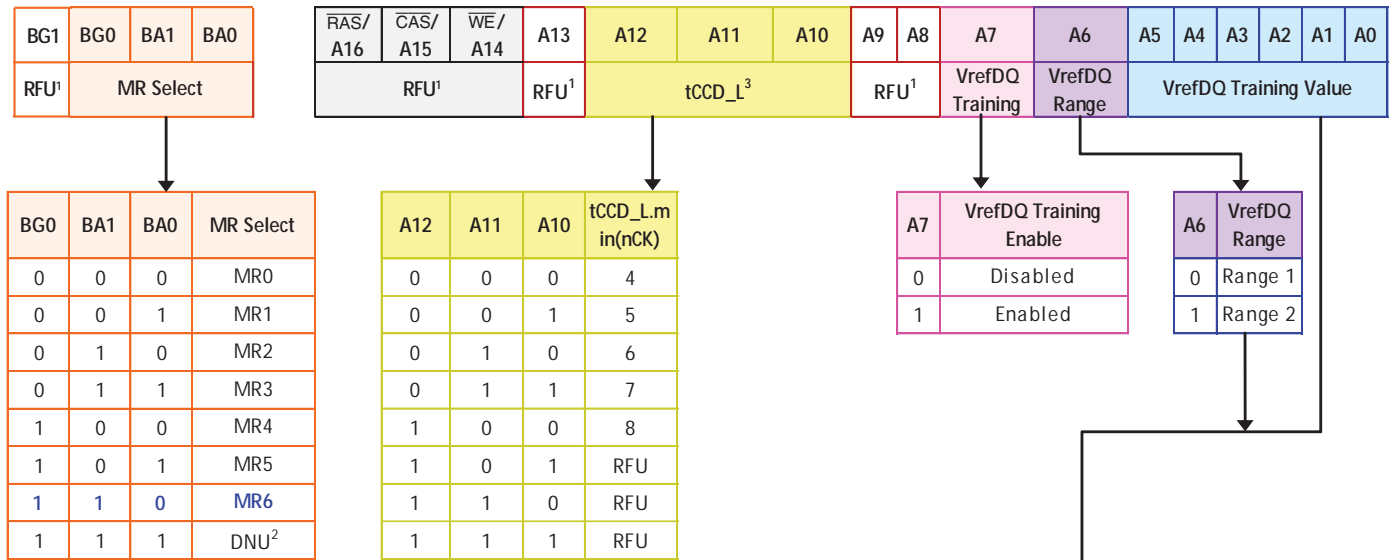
| BG1 | BG0 | BA1 | BA0 |
|---|---|---|---|
| RFU$^1$ | MR Select | | |

| $\overline{RAS}$/ A16 | $\overline{CAS}$/ A15 | $\overline{WE}$/ A14 | A13 | A12 | A11 | A10 | A9 | A8 | A7 | A6 | A5 | A4 | A3 | A2 | A1 | A0 |
|---|---|---|---|---|---|---|---|---|---|---|---|---|---|---|---|---|
| RFU$^1$ | | | RFU$^1$ | tCCD_L$^3$ | | | RFU$^1$ | | VrefDQ Training | VrefDQ Range | VrefDQ Training Value | | | | | |

| BG0 | BA1 | BA0 | MR Select |
|---|---|---|---|
| 0 | 0 | 0 | MR0 |
| 0 | 0 | 1 | MR1 |
| 0 | 1 | 0 | MR2 |
| 0 | 1 | 1 | MR3 |
| 1 | 0 | 0 | MR4 |
| 1 | 0 | 1 | MR5 |
| 1 | 1 | 0 | MR6 |
| 1 | 1 | 1 | DNU$^2$ |

| A12 | A11 | A10 | tCCD_L.min(nCK) |
|---|---|---|---|
| 0 | 0 | 0 | 4 |
| 0 | 0 | 1 | 5 |
| 0 | 1 | 0 | 6 |
| 0 | 1 | 1 | 7 |
| 1 | 0 | 0 | 8 |
| 1 | 0 | 1 | RFU |
| 1 | 1 | 0 | RFU |
| 1 | 1 | 1 | RFU |

| A7 | VrefDQ Training Enable |
|---|---|
| 0 | Disabled |
| 1 | Enabled |

| A6 | VrefDQ Range |
|---|---|
| 0 | Range 1 |
| 1 | Range 2 |